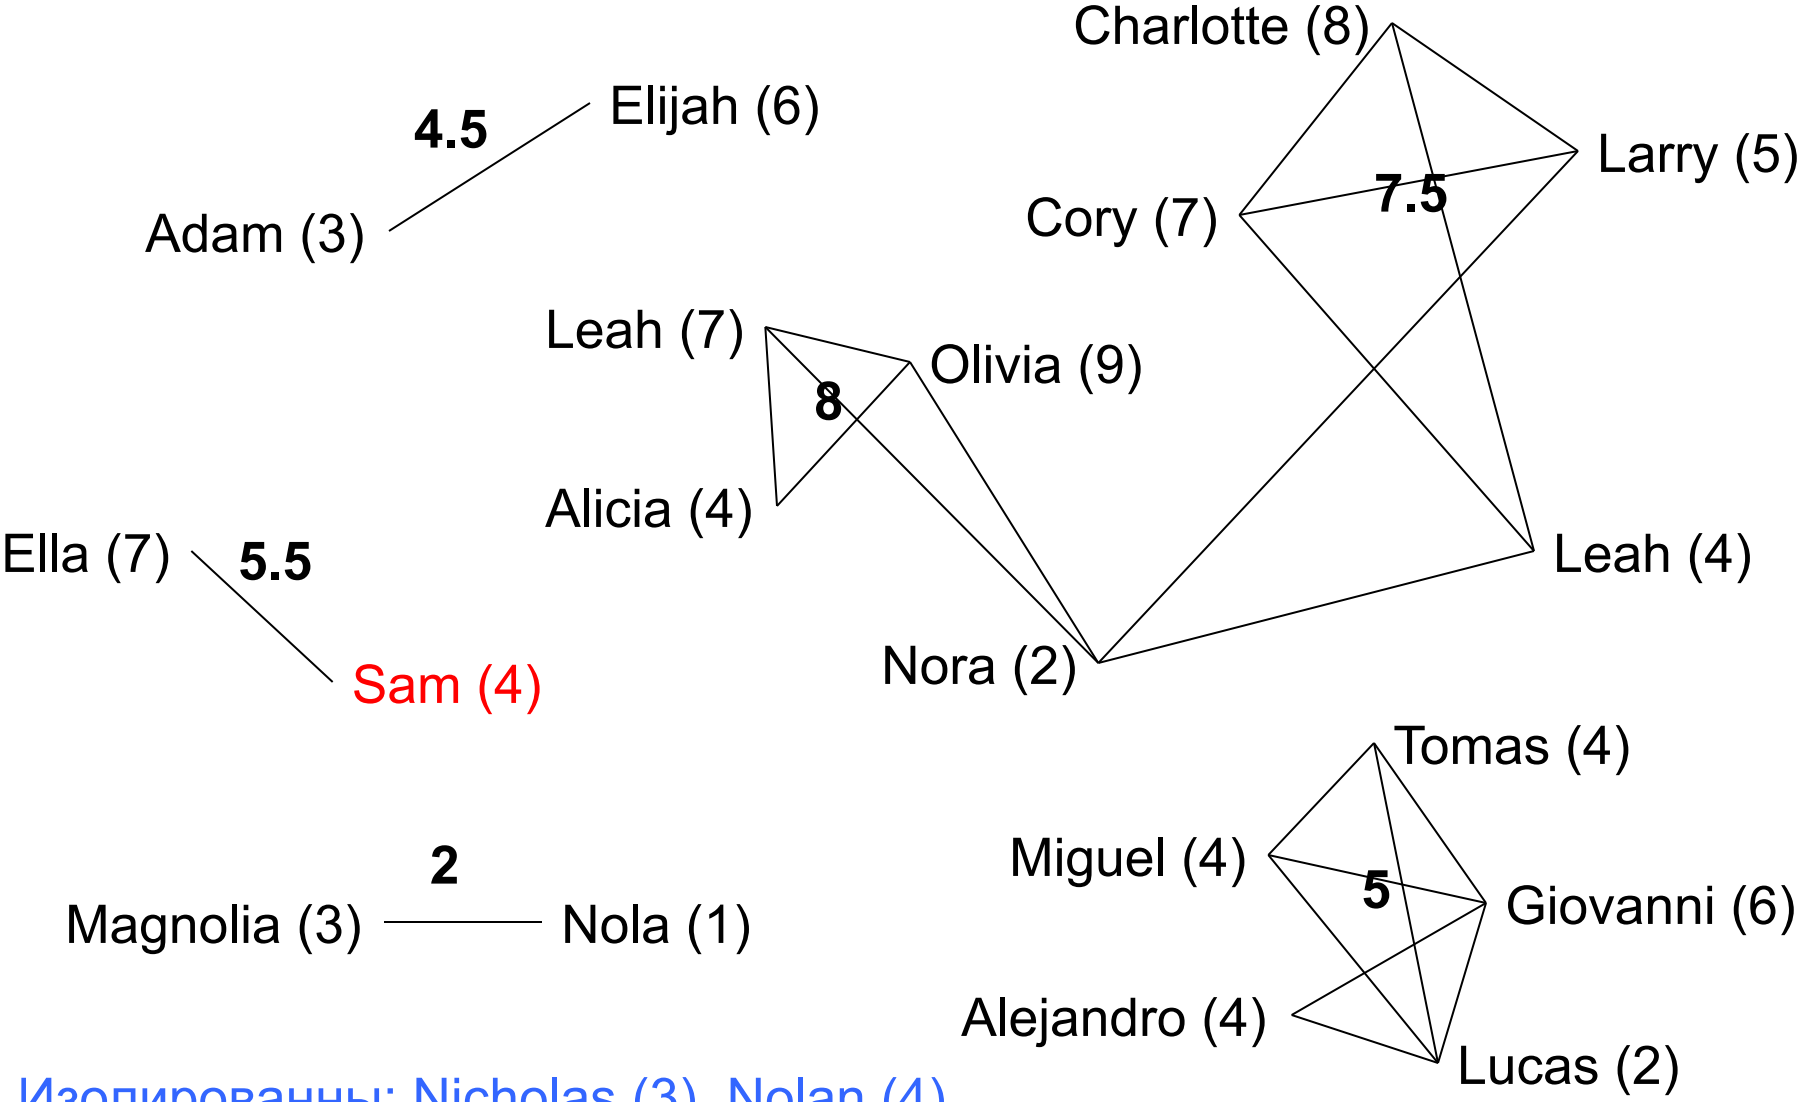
Charlotte (8)

4.5

Elijah (6)

Larry (5)

Cory (7)

7.5

Adam (3)

Leah (7)

Olivia (9)

8

Alicia (4)

Ella (7)

5.5

Leah (4)

Sam (4)

Nora (2)

Tomas (4)

Miguel (4)

5

Giovanni (6)

2

Magnolia (3)

Nola (1)

Alejandro (4)

Lucas (2)

Изолированны: Nicholas (3), Nolan (4)